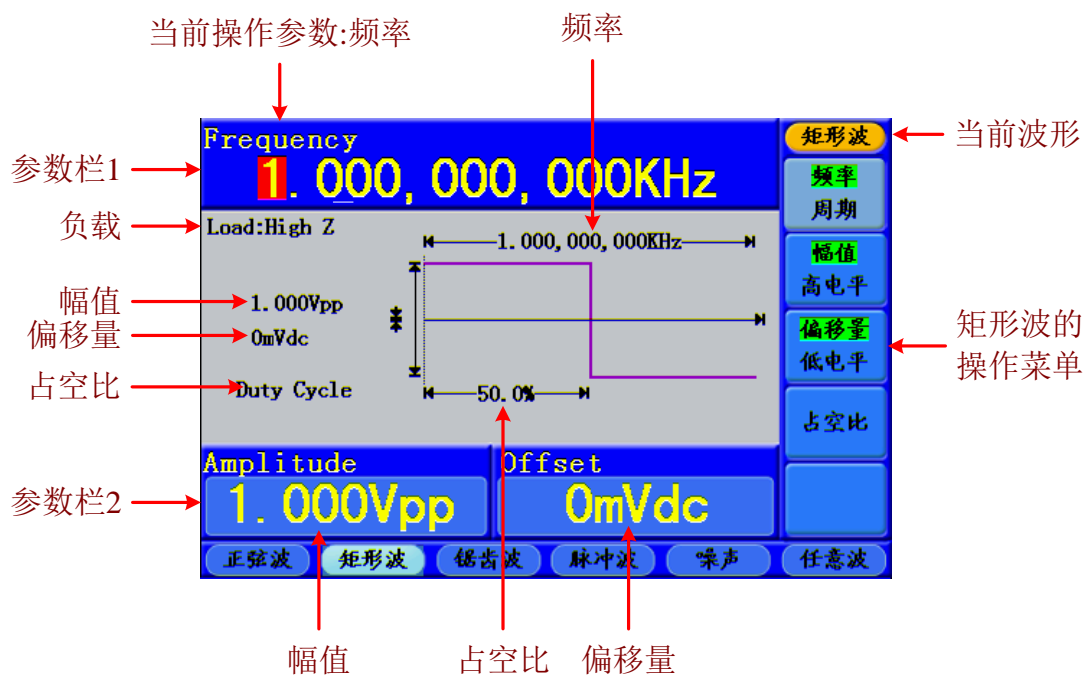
当前操作参数:频率

频率

Frequency

1.000,000,000KHz

参数栏1

当前波形

矩形波

频率
周期

负载

Load:High Z

1.000,000,000KHz

幅值
高电平

幅值

1.000Vpp

偏移量

0mVdc

偏移量
低电平

矩形波的
操作菜单

占空比

Duty Cycle

50.0%

占空比

Amplitude

Offset

参数栏2

1.000Vpp

0mVdc

正弦波 矩形波 锯齿波 脉冲波 噪声 任意波

幅值

占空比

偏移量